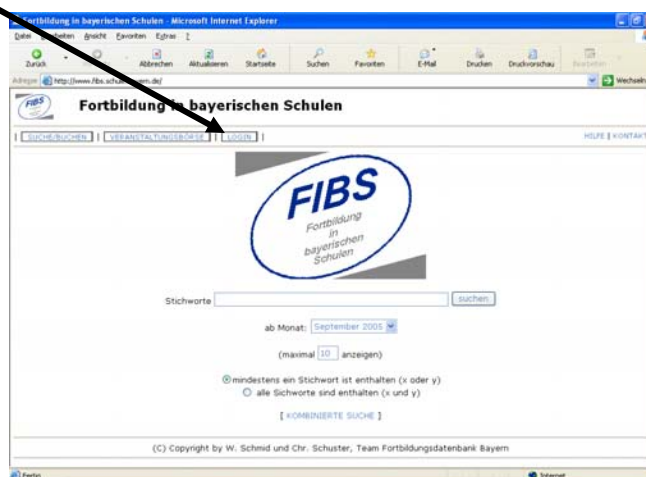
Fortbildung in bayerischen Schulen - Microsoft Internet Explorer

Datei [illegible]beiten Ansicht Favoriten Extras ?

Zurück Abbrechen Aktualisieren Startseite Suchen Favoriten E-Mail Drucken Druckvorschau Bearbeiten

Adresse http://www.fibs.schul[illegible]en.de/ Wechseln

FIBS

Fortbildung in bayerischen Schulen

| SUCHE/BUCHEN | | VERANSTALTUNGSBÖRSE | | LOGIN |

HILFE | KONTAKT

FIBS
Fortbildung in bayerischen Schulen

Stichworte suchen

ab Monat: September 2005

(maximal 10 anzeigen)

mindestens ein Stichwort ist enthalten (x oder y)
alle Sichworte sind enthalten (x und y)

[ KOMBINIERTE SUCHE ]

(C) Copyright by W. Schmid und Chr. Schuster, Team Fortbildungsdatenbank Bayern

Fertig

Internet